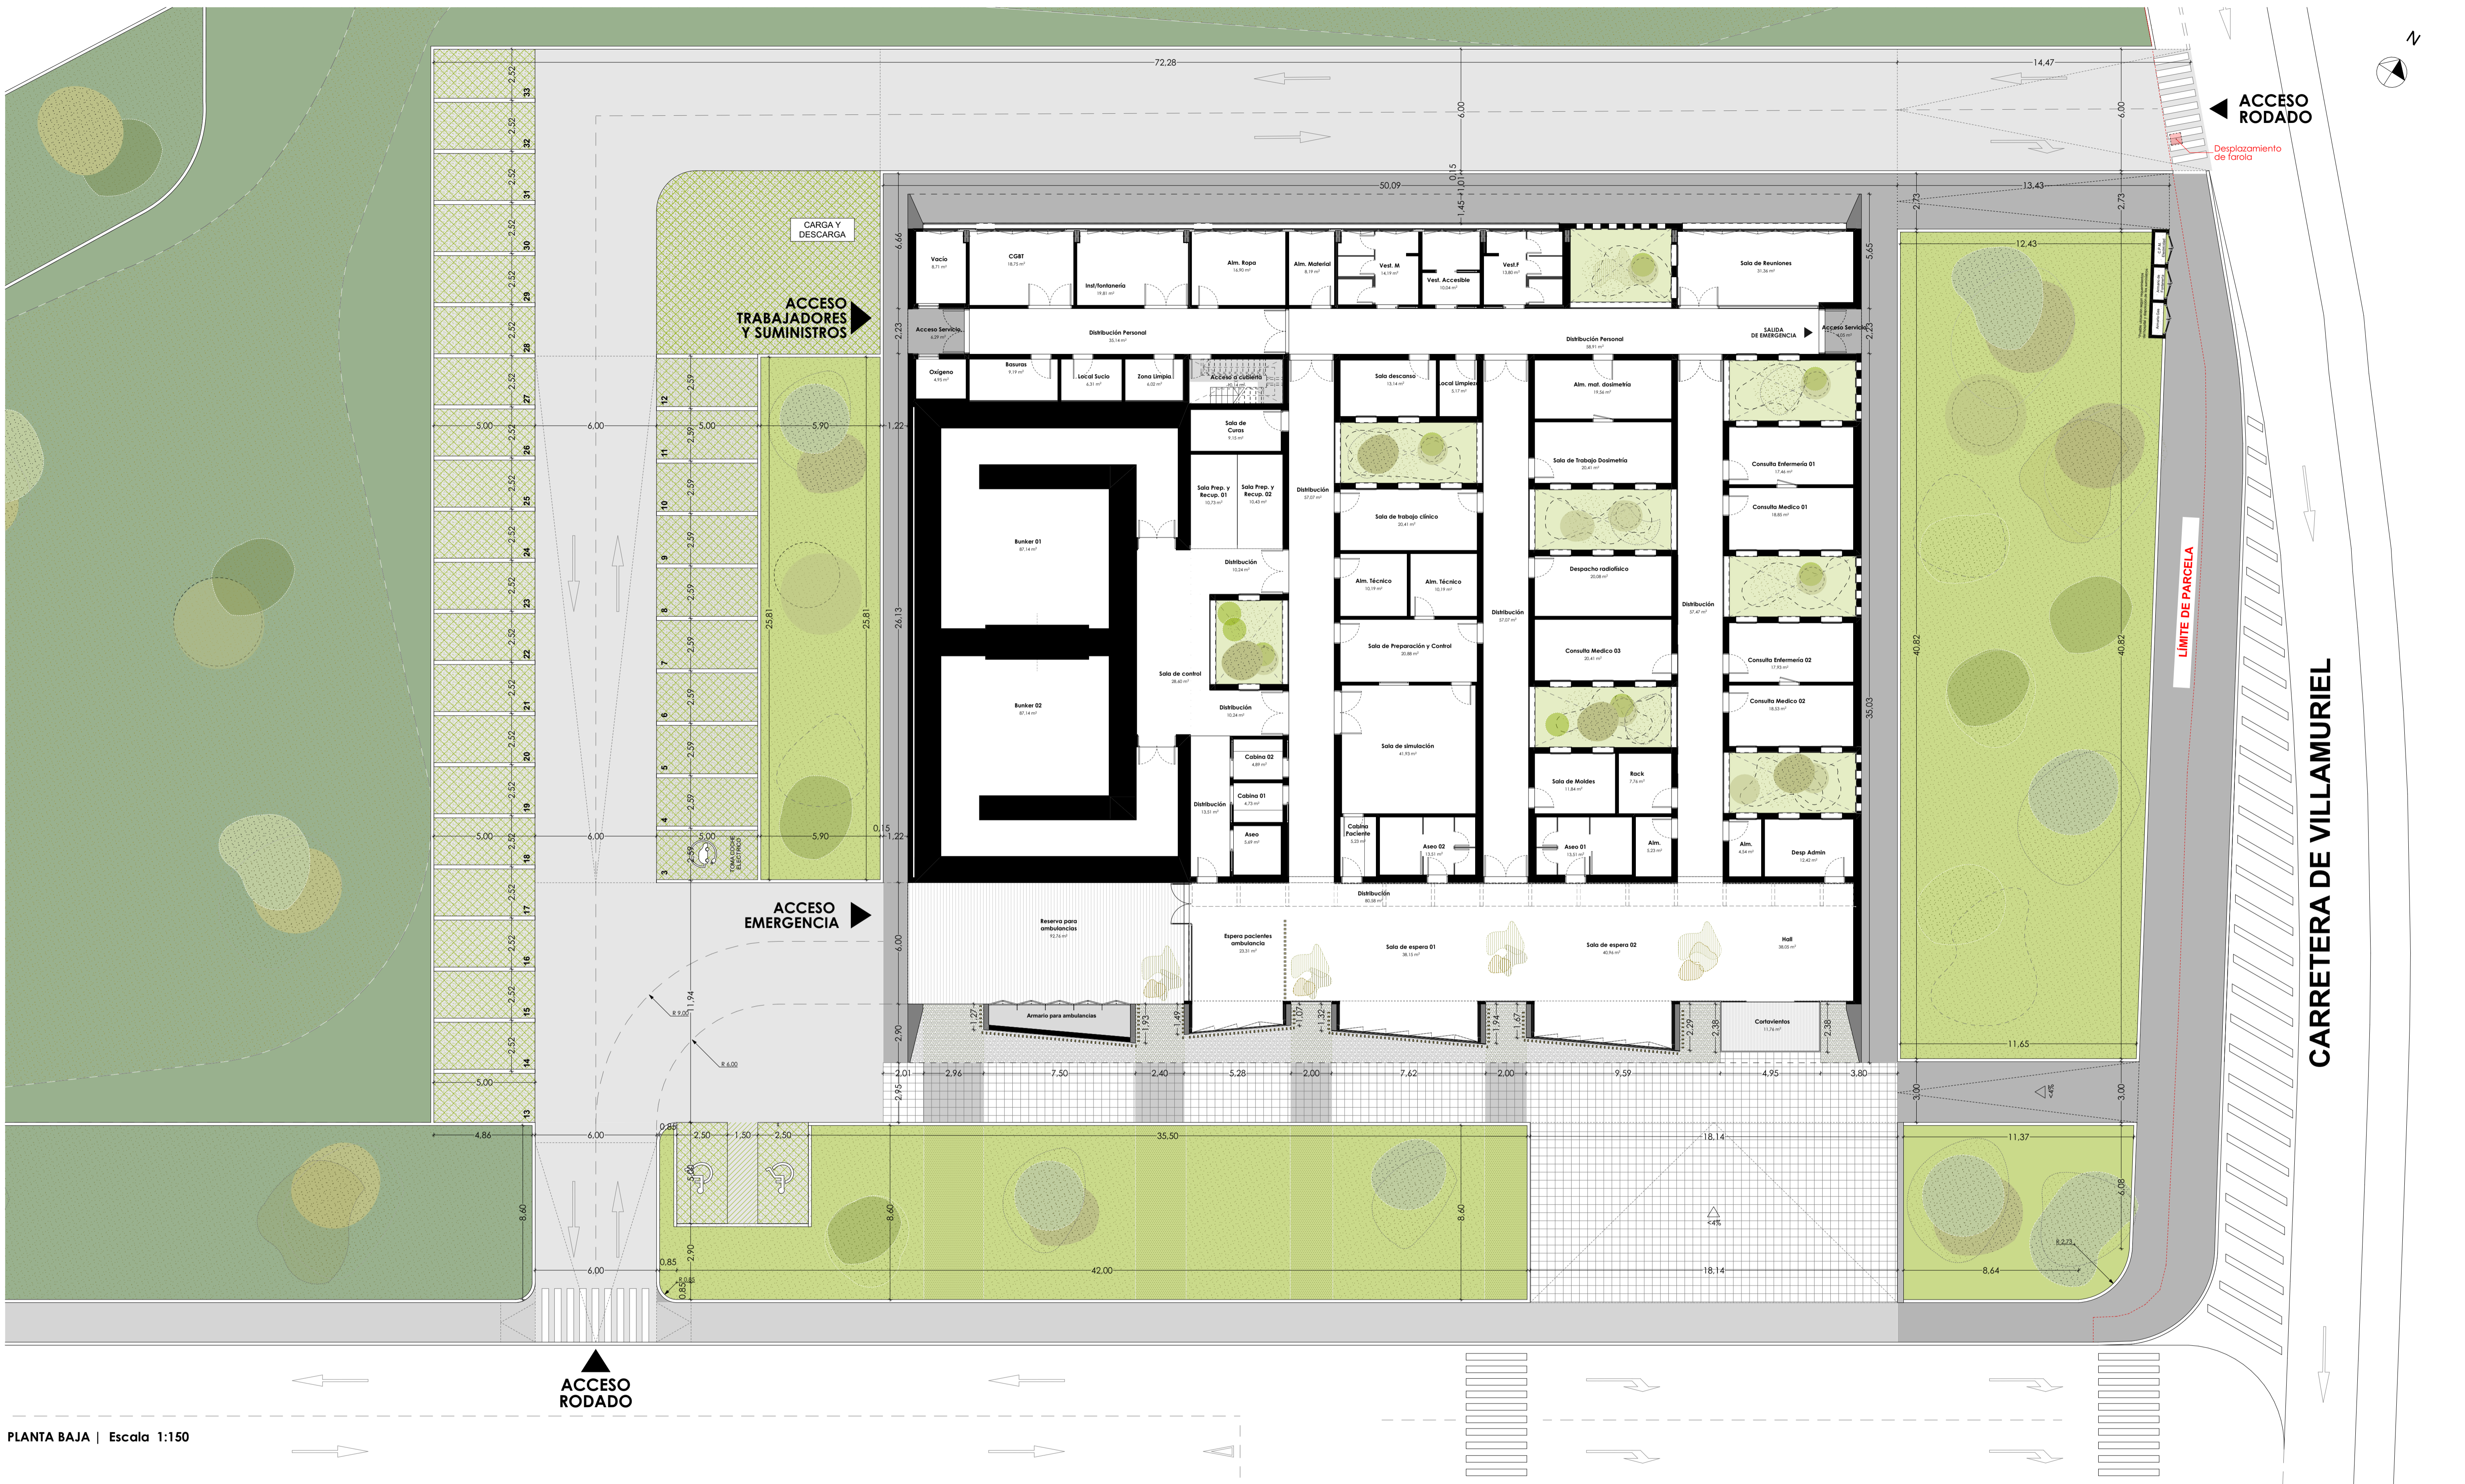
N

ACCESO RODADO

Desplazamiento de farola

72,28
14,47
6,00
6,00
50,09
13,43
0,15
1,45
1,01
2,73
2,73
6,66
5,65
12,43

CARGA Y DESCARGA

ACCESO TRABAJADORES Y SUMINISTROS

Vacío
CGBT
Inst./fontanería
Alm. Ropa
Alm. Material
Vest. M
Vest. Accesible
Vest. F
Sala de Reuniones

Acceso Servicio
Distribución Personal
Distribución Personal
SALIDA DE EMERGENCIA
Acceso Servicio

Oxígeno
Basuras
Local Sucio
Zona Limpia
Acceso a cubierta
Sala descanso
Local Limpieza
Alm. mat. dosimetría

Sala de Curas
Sala Prep. y Recup. 01
Sala Prep. y Recup. 02
Distribución
Sala de Trabajo Dosimetría
Consulta Enfermeria 01
Sala de trabajo clínico
Consulta Medico 01
Bunker 01
Distribución
Alm. Técnico
Alm. Técnico
Despacho radiofísico
Distribución
Distribución
Sala de Preparación y Control
Consulta Medico 03
Consulta Enfermeria 02
Sala de control
Distribución
Consulta Medico 02
Bunker 02
Sala de simulación
Cabina 02
Cabina 01
Distribución
Sala de Moldes
Rack
Aseo
Cabina Paciente
Aseo 02
Aseo 01
Alm.
Alm.
Desp Admin
Distribución

LÍMITE DE PARCELA

CARRETERA DE VILLAMURIEL

ACCESO EMERGENCIA

Reserva para ambulancias
Espera pacientes ambulancia
Sala de espera 01
Sala de espera 02
Hall
Armario para ambulancias
Cortavientos

5,00
6,00
5,00
5,90
1,22
5,00
6,00
5,00
5,90
0,15
1,22
25,81
25,81
26,13
35,03
40,82
40,82
11,65
5,00
6,00
1,94
R 9,00
R 6,00
2,90
6,00
2,01
2,96
7,50
2,40
5,28
2,00
7,62
2,00
9,59
4,95
3,80
2,95
3,00
3,00
<4%
4,86
6,00
0,85
2,50
1,50
2,50
35,50
18,14
11,37
8,60
8,60
8,60
<4%
6,08
R 2,75
0,85
2,90
6,00
42,00
18,14
8,64
0,85

2,52
2,59
33
32
31
30
29
28
27
26
25
24
23
22
21
20
19
18
17
16
15
14
13
12
11
10
9
8
7
6
5
4
3

ACCESO RODADO

PLANTA BAJA | Escala 1:150